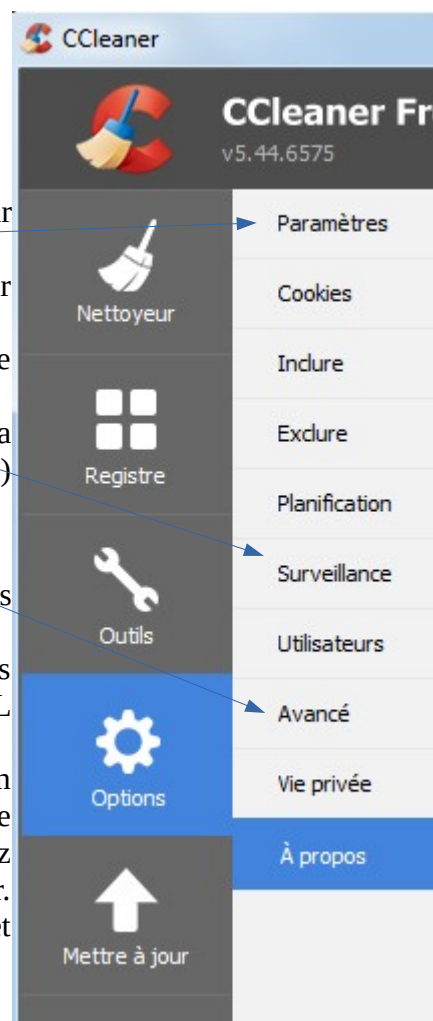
CCleaner

CCleaner Fr

v5.44.6575

r

r

e

a

)

s

s

L

n

e

z

r.

t

Nettoyeur

Registre

Outils

Options

Mettre à jour

Paramètres

Cookies

Inclure

Exclure

Planification

Surveillance

Utilisateurs

Avancé

Vie privée

À propos